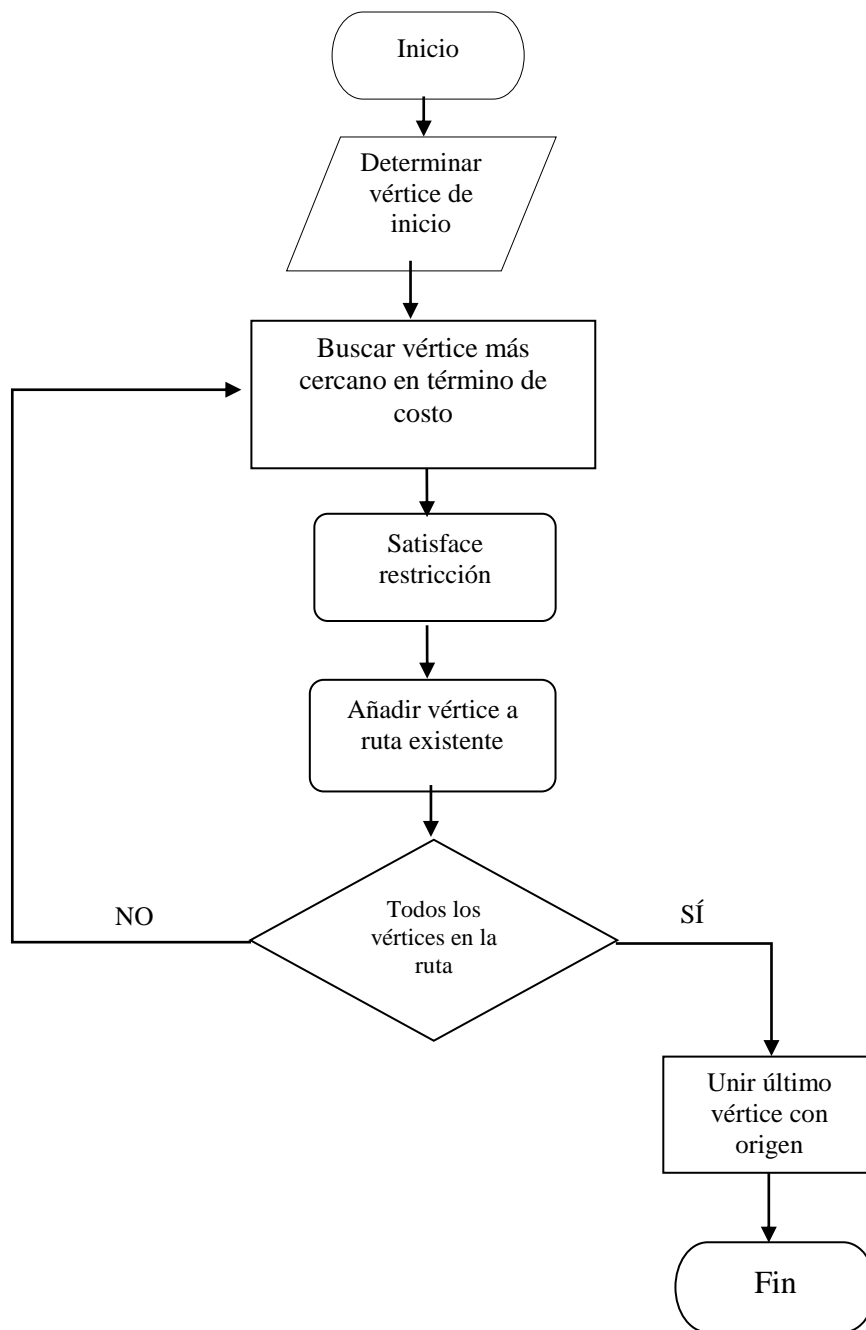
Inicio

Determinar vértice de inicio

Buscar vértice más cercano en término de costo

Satisface restricción

Añadir vértice a ruta existente

Todos los vértices en la ruta

NO

SÍ

Unir último vértice con origen

Fin